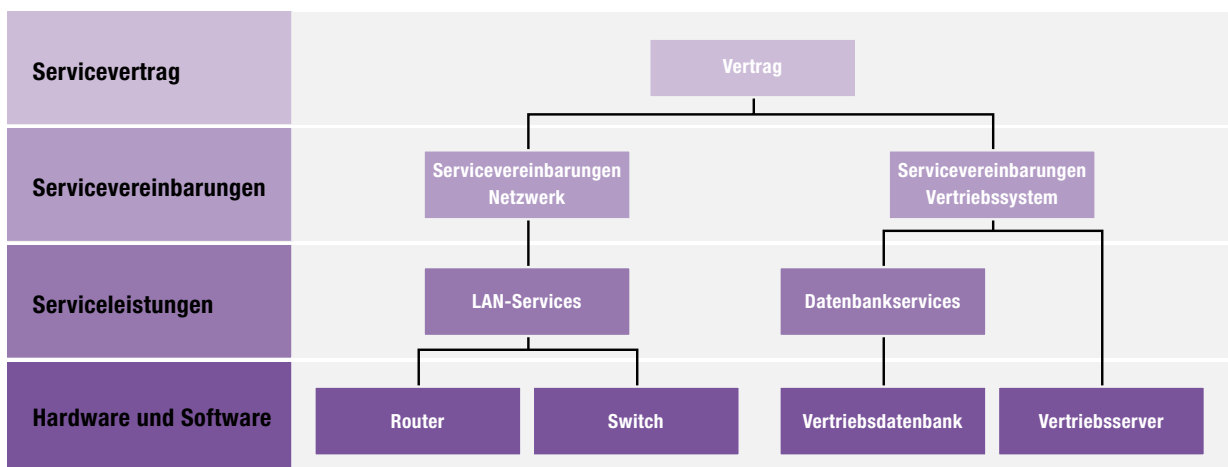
Servicevertrag

Vertrag

Servicevereinbarungen

Servicevereinbarungen Netzwerk

Servicevereinbarungen Vertriebssystem

Serviceleistungen

LAN-Services

Datenbankservices

Hardware und Software

Router

Switch

Vertriebsdatenbank

Vertriebsserver